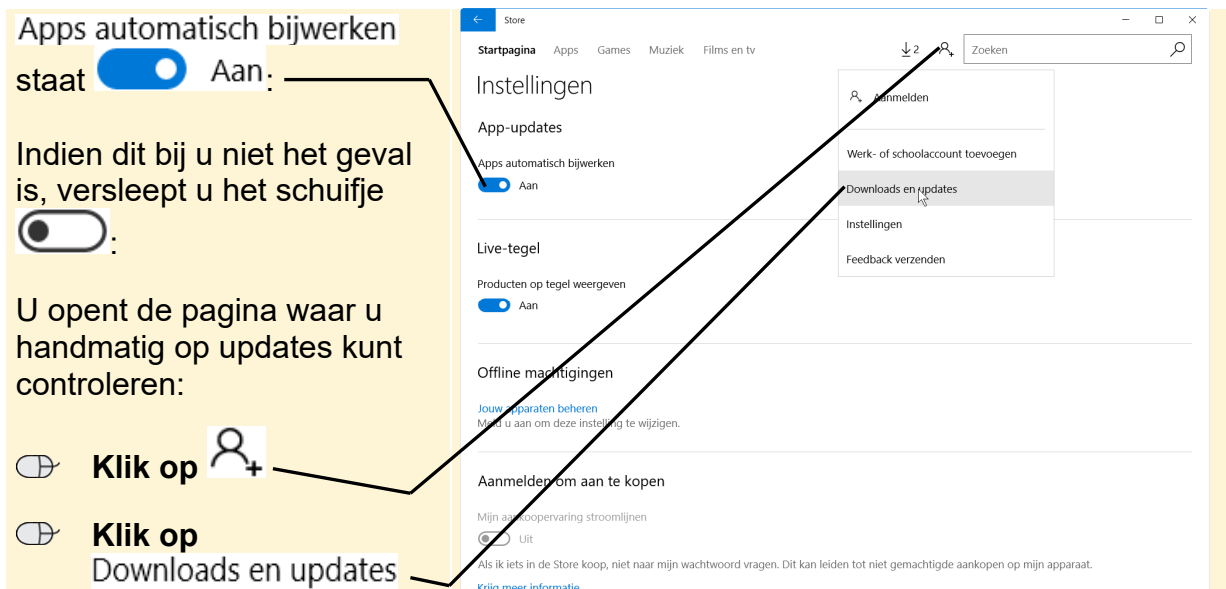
Apps automatisch bijwerken staat Aan:

Indien dit bij u niet het geval is, versleept u het schuifje :

U opent de pagina waar u handmatig op updates kunt controleren:

**Klik op**

**Klik op** Downloads en updates

Store

Startpagina Apps Games Muziek Films en tv

2

Zoeken

Instellingen

App-updates

Apps automatisch bijwerken

Aan

Live-tegel

Producten op tegel weergeven

Aan

Offline machtigingen

Jouw apparaten beheren

Meld u aan om deze instelling te wijzigen.

Aanmelden om aan te kopen

Mijn aankoopervaring stroomlijnen

Uit

Als ik iets in de Store koop, niet naar mijn wachtwoord vragen. Dit kan leiden tot niet gemachtigde aankopen op mijn apparaat.

Krijg meer informatie

Aanmelden

Werk- of schoolaccount toevoegen

Downloads en updates

Instellingen

Feedback verzenden